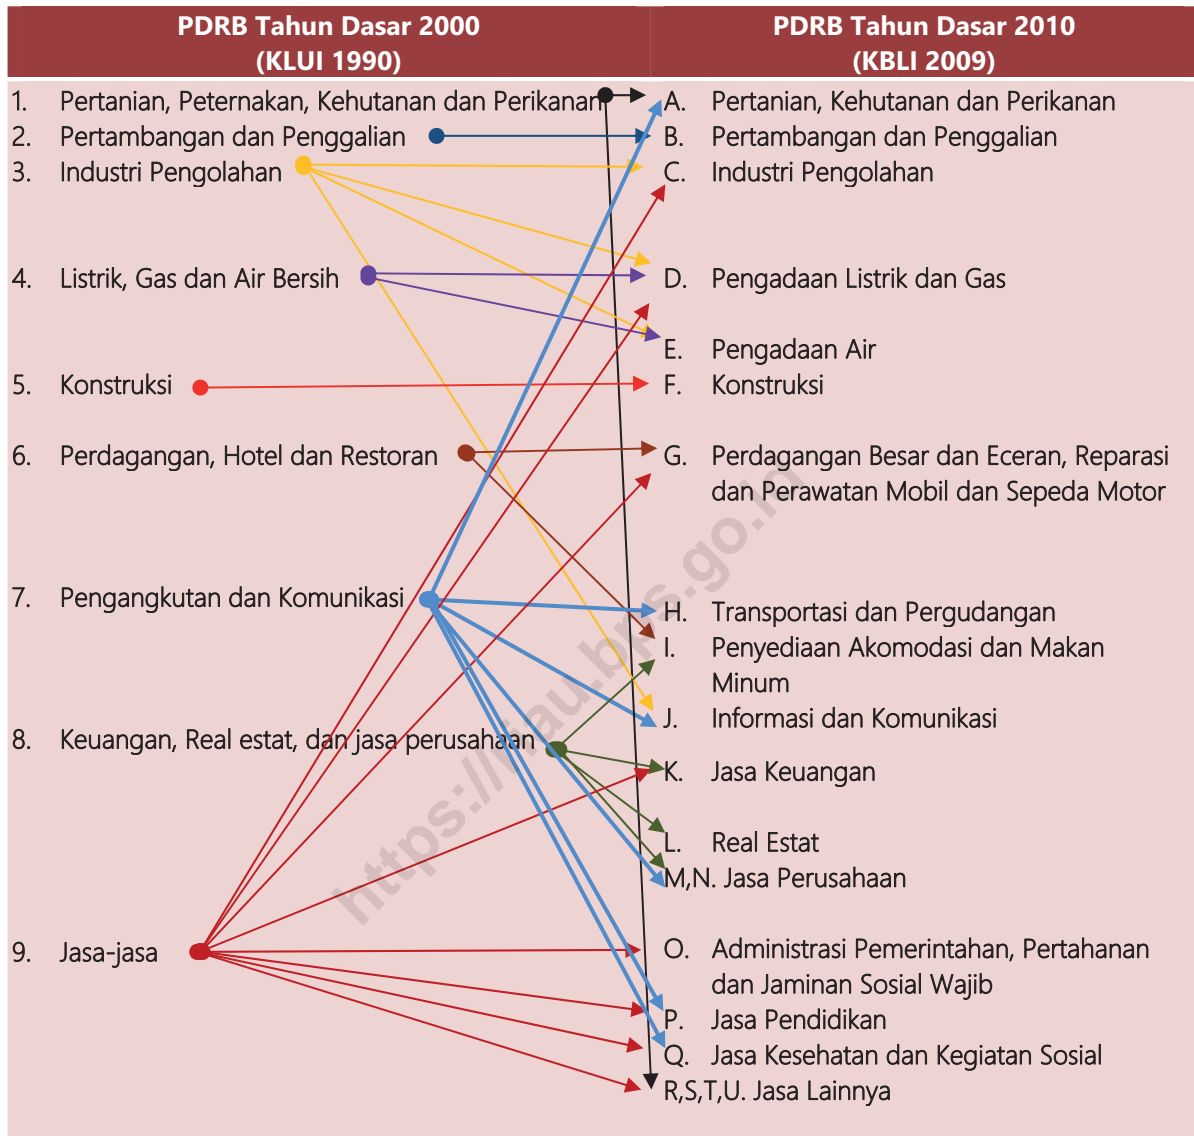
| PDRB Tahun Dasar 2000 (KLUI 1990) | PDRB Tahun Dasar 2010 (KBLI 2009) |
|---|---|
| 1. Pertanian, Peternakan, Kehutanan dan Perikanan | A. Pertanian, Kehutanan dan Perikanan |
| 2. Pertambangan dan Penggalian | B. Pertambangan dan Penggalian |
| 3. Industri Pengolahan | C. Industri Pengolahan |
| 4. Listrik, Gas dan Air Bersih | D. Pengadaan Listrik dan Gas |
| | E. Pengadaan Air |
| 5. Konstruksi | F. Konstruksi |
| 6. Perdagangan, Hotel dan Restoran | G. Perdagangan Besar dan Eceran, Reparasi dan Perawatan Mobil dan Sepeda Motor |
| 7. Pengangkutan dan Komunikasi | H. Transportasi dan Pergudangan |
| | I. Penyediaan Akomodasi dan Makan Minum |
| | J. Informasi dan Komunikasi |
| 8. Keuangan, Real estat, dan jasa perusahaan | K. Jasa Keuangan |
| | L. Real Estat |
| | M,N. Jasa Perusahaan |
| 9. Jasa-jasa | O. Administrasi Pemerintahan, Pertahanan dan Jaminan Sosial Wajib |
| | P. Jasa Pendidikan |
| | Q. Jasa Kesehatan dan Kegiatan Sosial |
| | R,S,T,U. Jasa Lainnya |

https://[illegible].bps.go.id